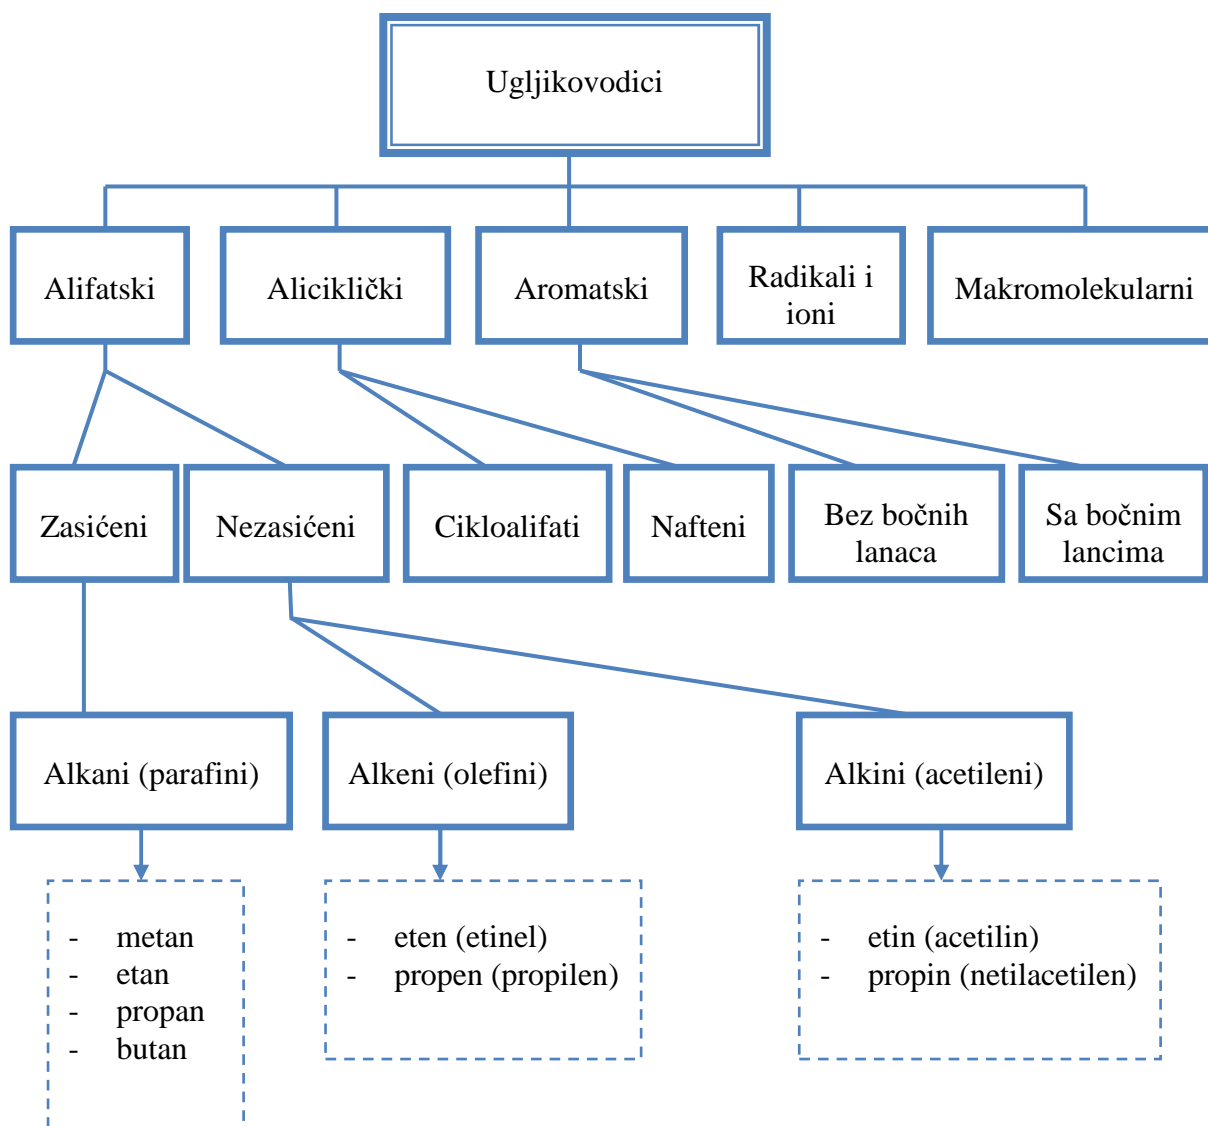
Ugljikovodici

Alifatski

Aliciklički

Aromatski

Radikali i ioni

Makromolekularni

Zasićeni

Nezasićeni

Cikloalifati

Nafteni

Bez bočnih lanaca

Sa bočnim lancima

Alkani (parafini)

Alkeni (olefini)

Alkini (acetileni)

- metan
- etan
- propan
- butan

- eten (etinel)
- propen (propilen)

- etin (acetilin)
- propin (netilacetilen)